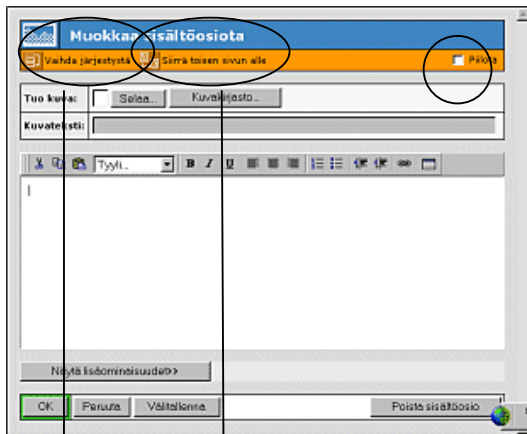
Muokkaa sisältöosiota

Vaihda järjestystä
Siirrä toisen sivun alle
Piilota

Tuo kuva:
Selaa...
Kuvakirjasto...

Kuvateksti:

Tyyli...
B I U

Näytä lisäominaisuudet>>

OK
Peruuta
Välitallenna
Poista sisältöosio